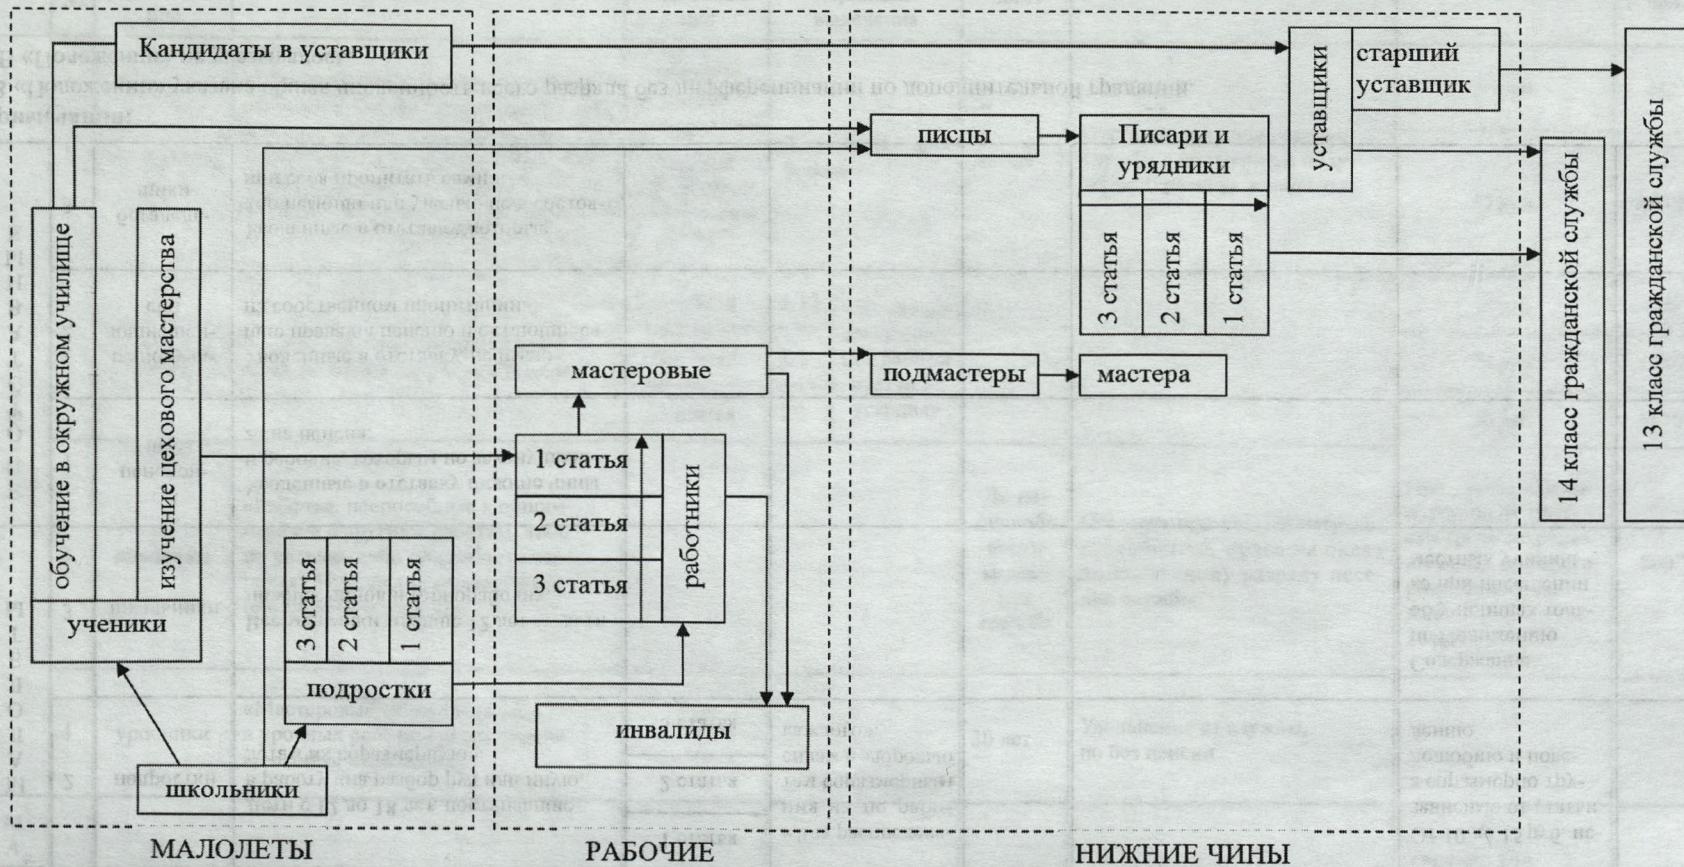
Кандидаты в уставщики

уставщики

старший уставщик

писцы

Писари и урядники

3 статья

2 статья

1 статья

14 класс гражданской службы

13 класс гражданской службы

обучение в окружном училище

изучение цехового мастерства

ученики

мастеровые

подмастеры

мастера

1 статья

2 статья

3 статья

работники

3 статья

2 статья

1 статья

подростки

инвалиды

школьники

МАЛОЛЕТЫ

РАБОЧИЕ

НИЖНИЕ ЧИНЫ